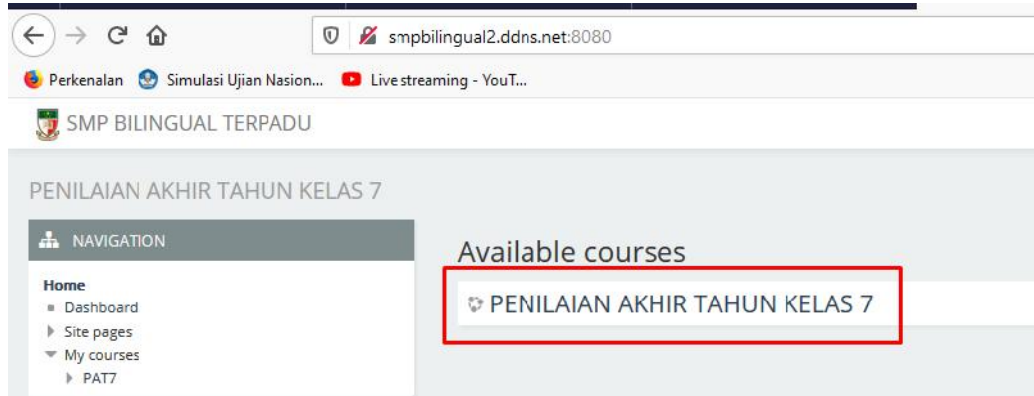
smpbilingual2.ddns.net:8080

Perkenalan Simulasi Ujian Nasion... Live streaming - YouT...

SMP BILINGUAL TERPADU

PENILAIAN AKHIR TAHUN KELAS 7

NAVIGATION

Home
Dashboard
Site pages
My courses
PAT7

Available courses

PENILAIAN AKHIR TAHUN KELAS 7